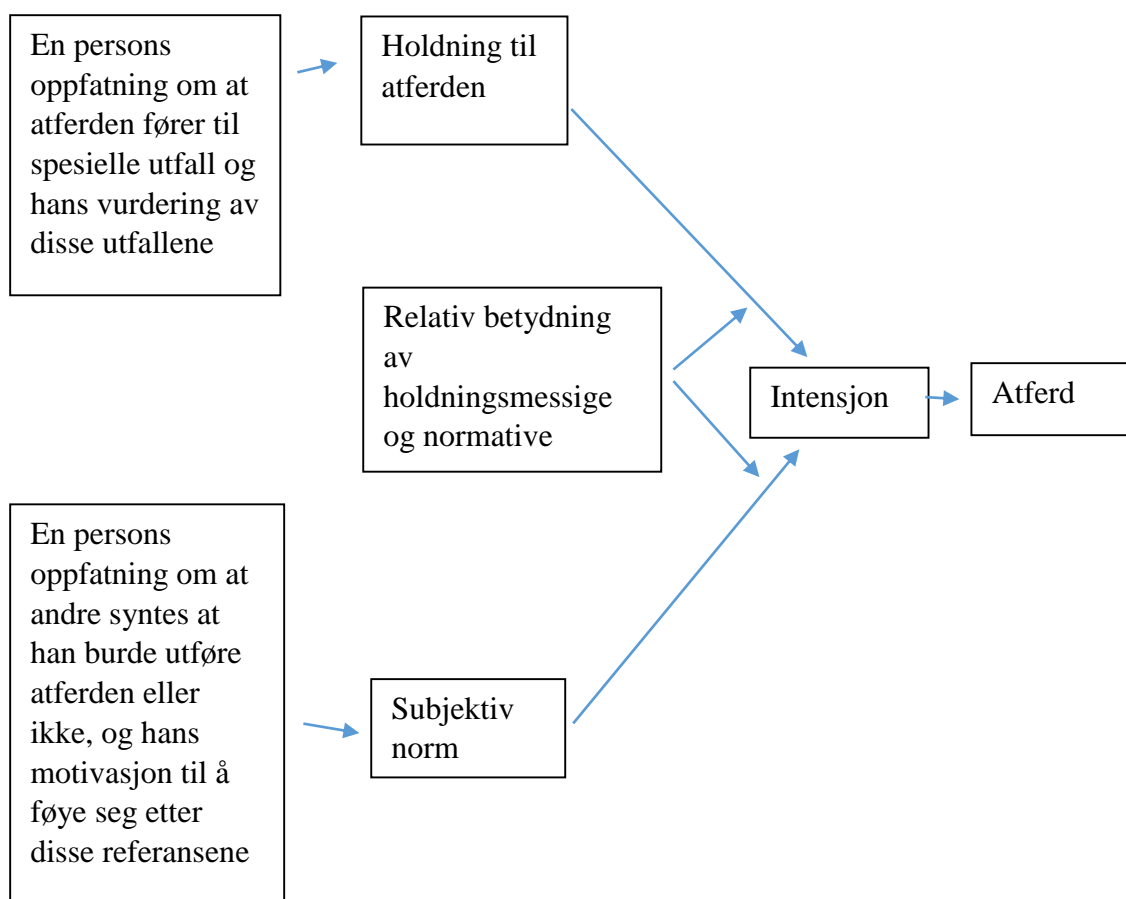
En persons oppfatning om at atferden fører til spesielle utfall og hans vurdering av disse utfallene

Holdning til atferden

Relativ betydning av holdningsmessige og normative

Intensjon

Atferd

En persons oppfatning om at andre syntes at han burde utføre atferden eller ikke, og hans motivasjon til å føye seg etter disse referansene

Subjektiv norm